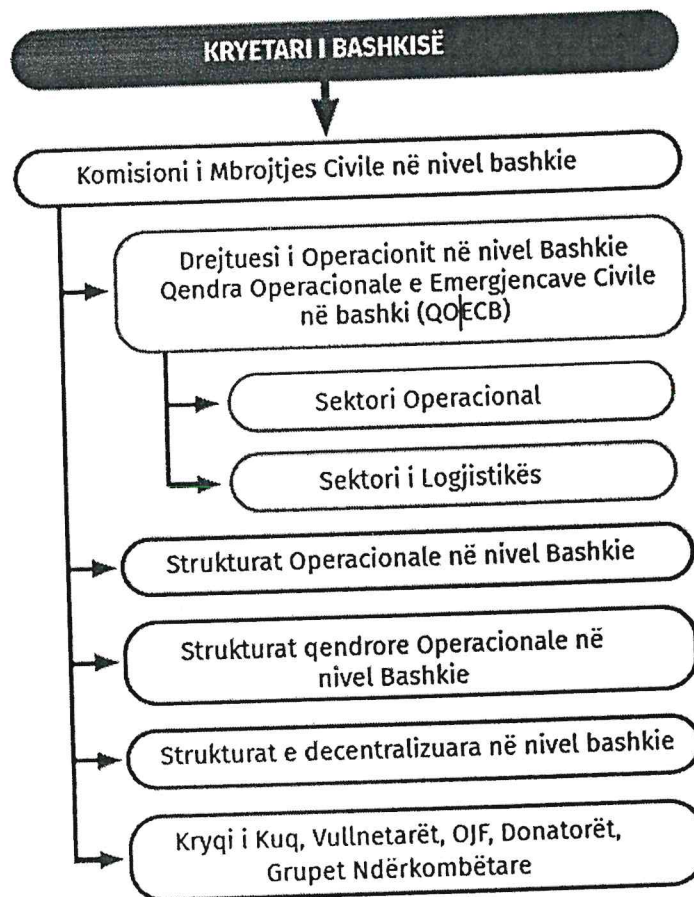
KRYETARI I BASHKISË

Komisioni i Mbrojtjes Civile në nivel bashkie

Drejtuesi i Operacionit në nivel Bashkie
Qendra Operacionale e Emergjencave Civile në bashki (QOECB)

Sektori Operacional

Sektori i Logjistikës

Strukturat Operacionale në nivel Bashkie

Strukturat qendrore Operacionale në nivel Bashkie

Strukturat e decentralizuara në nivel bashkie

Kryqi i Kuq, Vullnetarët, OJF, Donatorët, Grupet Ndërkombëtare